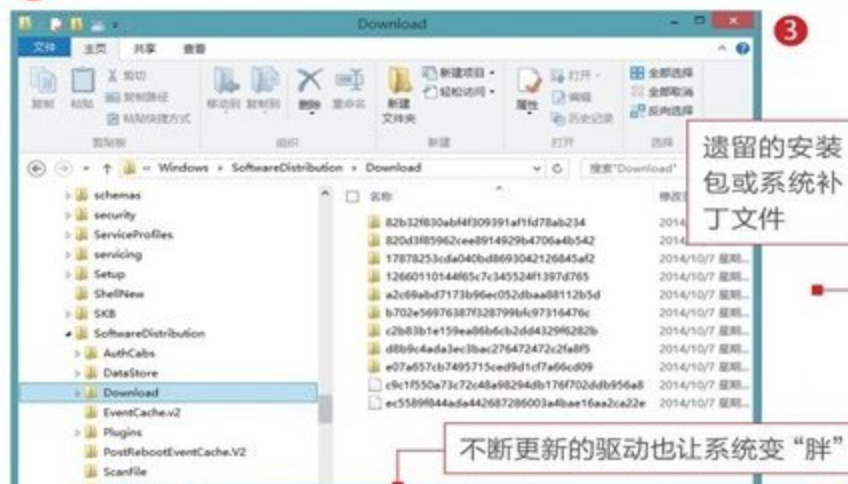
Download

3

文件 主页 共享 查看

复制 粘贴 剪切 复制路径 粘贴快捷方式 剪贴板 移动到 复制到 删除 重命名 组织 新建文件夹 新建项目 轻松访问 新建 属性 打开 编辑 历史记录 打开 全部选择 全部取消 反向选择 选择

← → ↑ « Windows › SoftwareDistribution › Download 搜索"Download"

schemas
security
ServiceProfiles
servicing
Setup
ShellNew
SKB
SoftwareDistribution
AuthCabs
DataStore
Download
EventCache.v2
Plugins
PostRebootEventCache.V2
ScanFile

名称 修改日期
82b32f830abf4f309391af1fd78ab234 2014/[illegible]
820d3f85962cee8914929b4706a4b542 2014/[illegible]
17878253cda040bd8693042126845af2 2014/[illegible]
12660110144f65c7c345524f1397d765 2014/10/7 星期...
a2c69abd7173b96ec052dbaa88112b5d 2014/10/7 星期...
b702e56976387f328799bfc97316476c 2014/10/7 星期...
c2b83b1e159ea86b6cb2dd4329f6282b 2014/10/7 星期...
d8b9c4ada3ec3bac276472472c2fa8f5 2014/10/7 星期...
e07a657cb7495715ced9d1cf7a66cd09 2014/10/7 星期...
c9c1f550a73c72c48a98294db176f702ddb956a8 2014/10/7 星期...
ec5589f844ada442687286003a4bae16aa2ca22e 2014/10/7 星期...

遗留的安装包或系统补丁文件

不断更新的驱动也让系统变"胖"